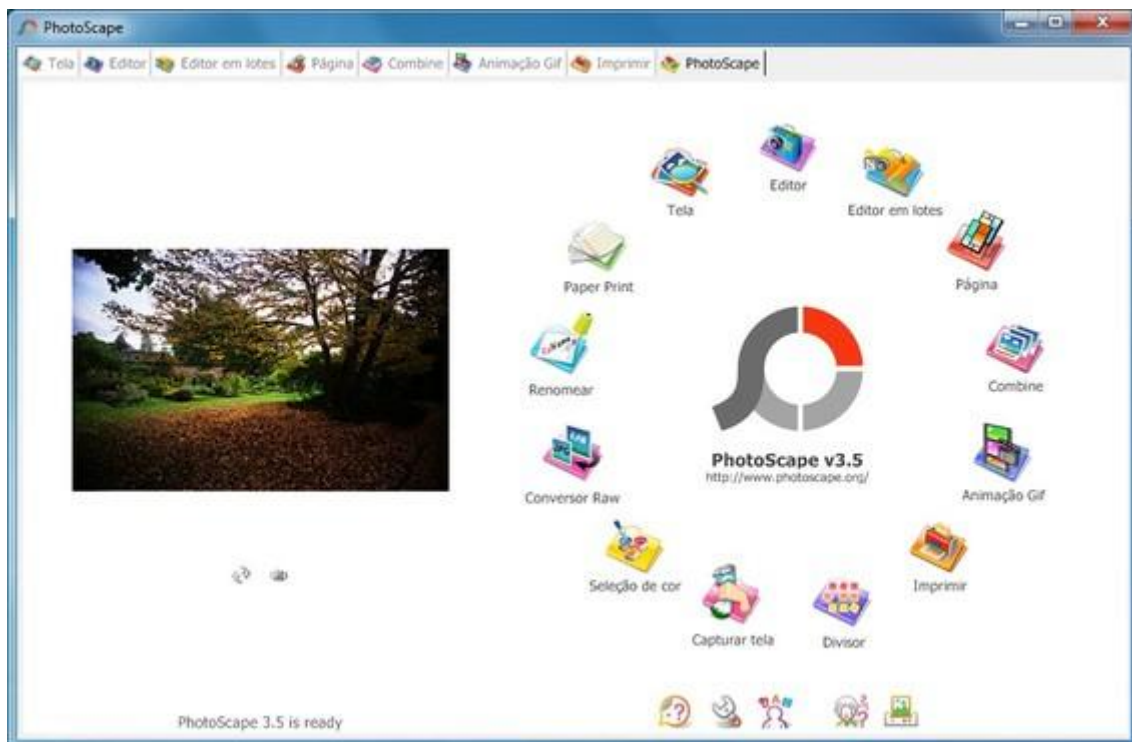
PhotoScape

Tela | Editor | Editor em lotes | Página | Combine | Animação Gif | Imprimir | PhotoScape

Editor
Tela
Editor em lotes
Paper Print
Página
Renomear
Combine
PhotoScape v3.5
http://www.photoscape.org/
Conversor Raw
Animação Gif
Seleção de cor
Imprimir
Capturar tela
Divisor

PhotoScape 3.5 is ready